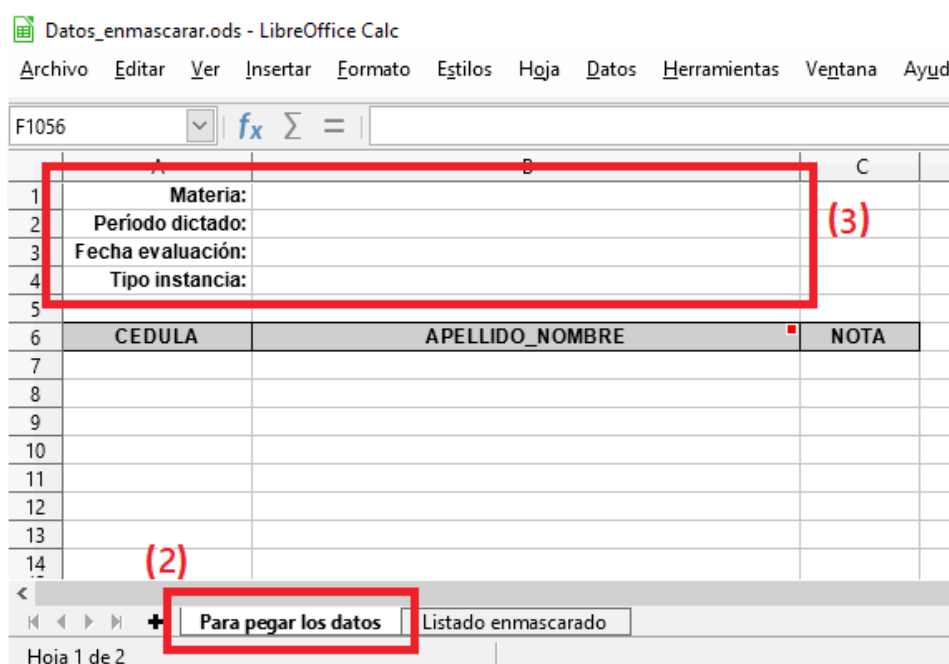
Datos_enmascarar.ods - LibreOffice Calc

Archivo Editar Ver Insertar Formato Estilos Hoja Datos Herramientas Ventana Ayud

F1056 $f_x$ $\Sigma$ =

| | A | B | C |
|---|---|---|---|
| 1 | Materia: | | |
| 2 | Período dictado: | | |
| 3 | Fecha evaluación: | | |
| 4 | Tipo instancia: | | |
| 5 | | | |
| 6 | CEDULA | APELLIDO_NOMBRE | NOTA |
| 7 | | | |
| 8 | | | |
| 9 | | | |
| 10 | | | |
| 11 | | | |
| 12 | | | |
| 13 | | | |
| 14 | | | |

(3)

(2)

Para pegar los datos | Listado enmascarado

Hoja 1 de 2